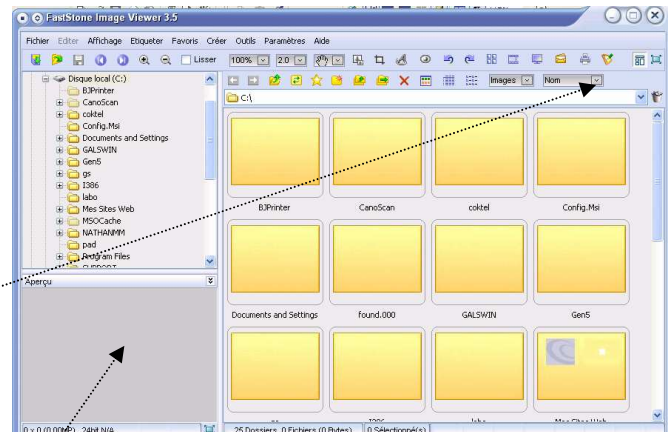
FastStone Image Viewer 3.5

Fichier Editer Affichage Etiqueter Favoris Créer Outils Paramètres Aide

Lisser 100% 2.0

Disque local (C:)
BJPrinter
CanoScan
coktel
Config.Msi
Documents and Settings
GALSWIN
Gen5
gs
I386
labo
Mes Sites Web
MSOCache
NATHANMM
pad
Program Files

Aperçu

Images Nom

C:\

BJPrinter
CanoScan
coktel
Config.Msi
Documents and Settings
found.000
GALSWIN
Gen5

0 x 0 (0.00MP) 24bit N/A

25 Dossiers 0 Fichiers (0 Bytes) 0 Sélectionné(s)